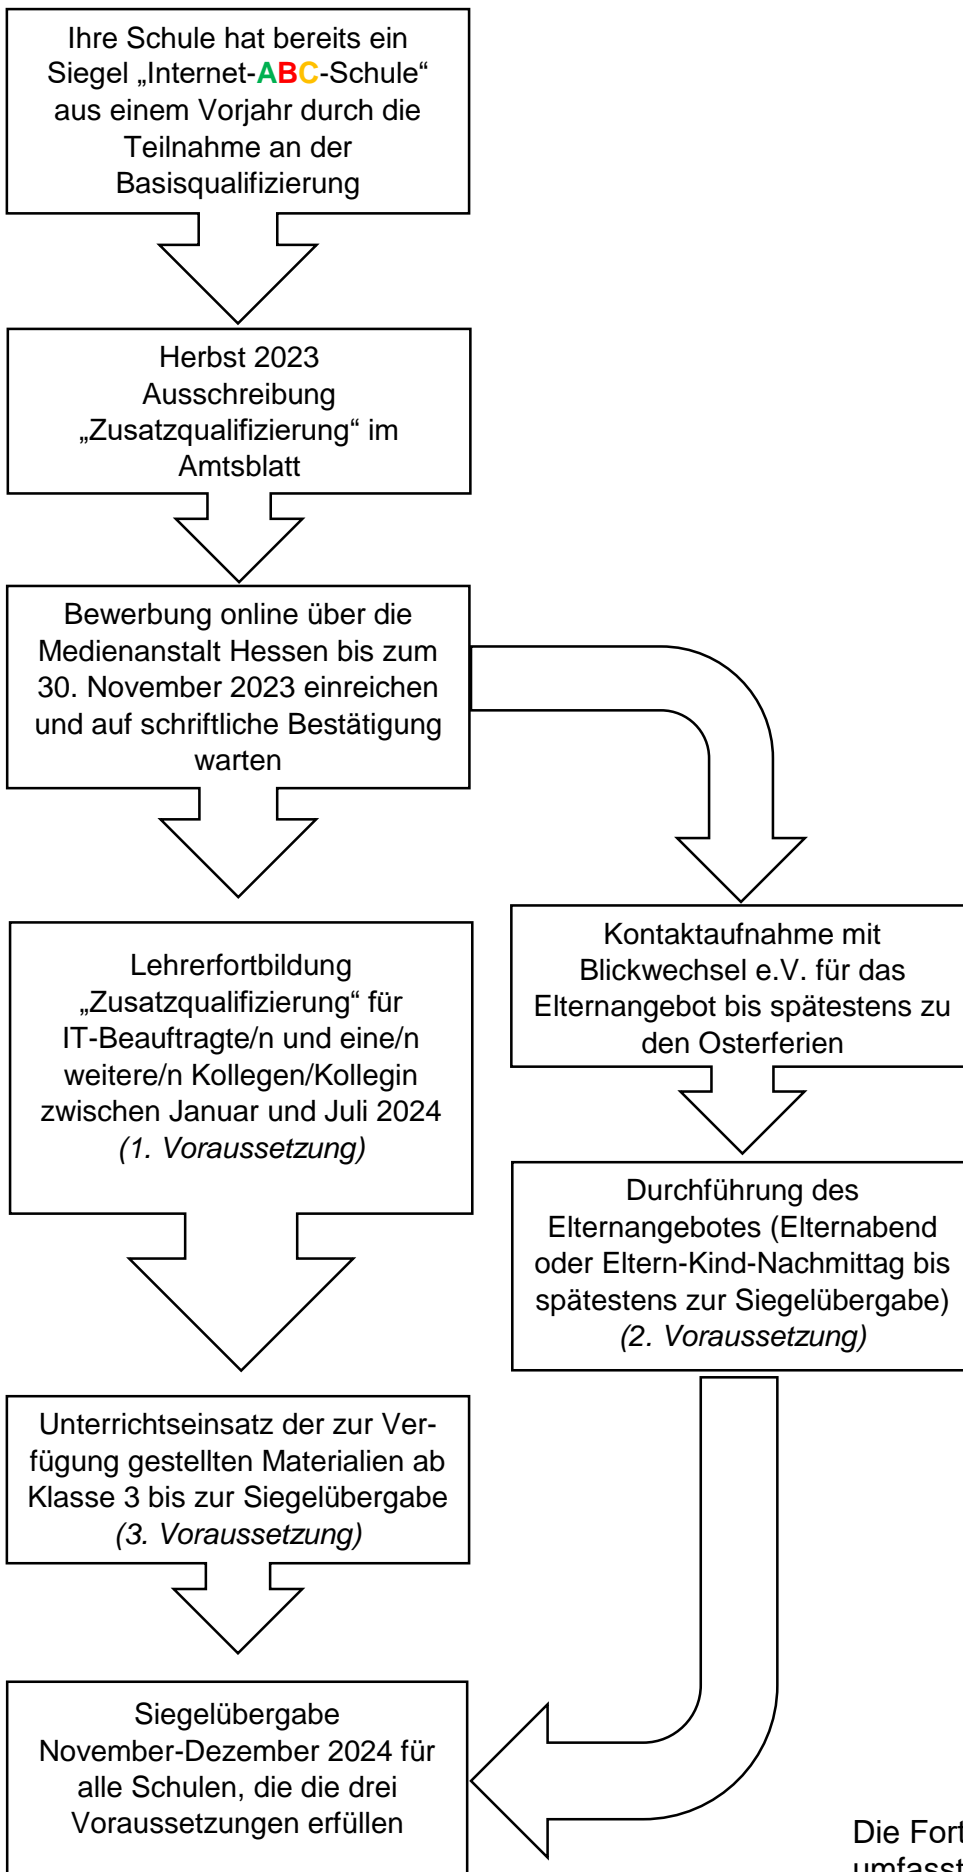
Ihre Schule hat bereits ein Siegel „Internet-ABC-Schule“ aus einem Vorjahr durch die Teilnahme an der Basisqualifizierung

Herbst 2023 Ausschreibung „Zusatzqualifizierung“ im Amtsblatt

Bewerbung online über die Medienanstalt Hessen bis zum 30. November 2023 einreichen und auf schriftliche Bestätigung warten

Lehrerfortbildung „Zusatzqualifizierung“ für IT-Beauftragte/n und eine/n weitere/n Kollegen/Kollegin zwischen Januar und Juli 2024 *(1. Voraussetzung)*

Kontaktaufnahme mit Blickwechsel e.V. für das Elternangebot bis spätestens zu den Osterferien

Durchführung des Elternangebotes (Elternabend oder Eltern-Kind-Nachmittag bis spätestens zur Siegelübergabe) *(2. Voraussetzung)*

Unterrichtseinsatz der zur Verfügung gestellten Materialien ab Klasse 3 bis zur Siegelübergabe *(3. Voraussetzung)*

Siegelübergabe November-Dezember 2024 für alle Schulen, die die drei Voraussetzungen erfüllen

Die Fort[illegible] umfasst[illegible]